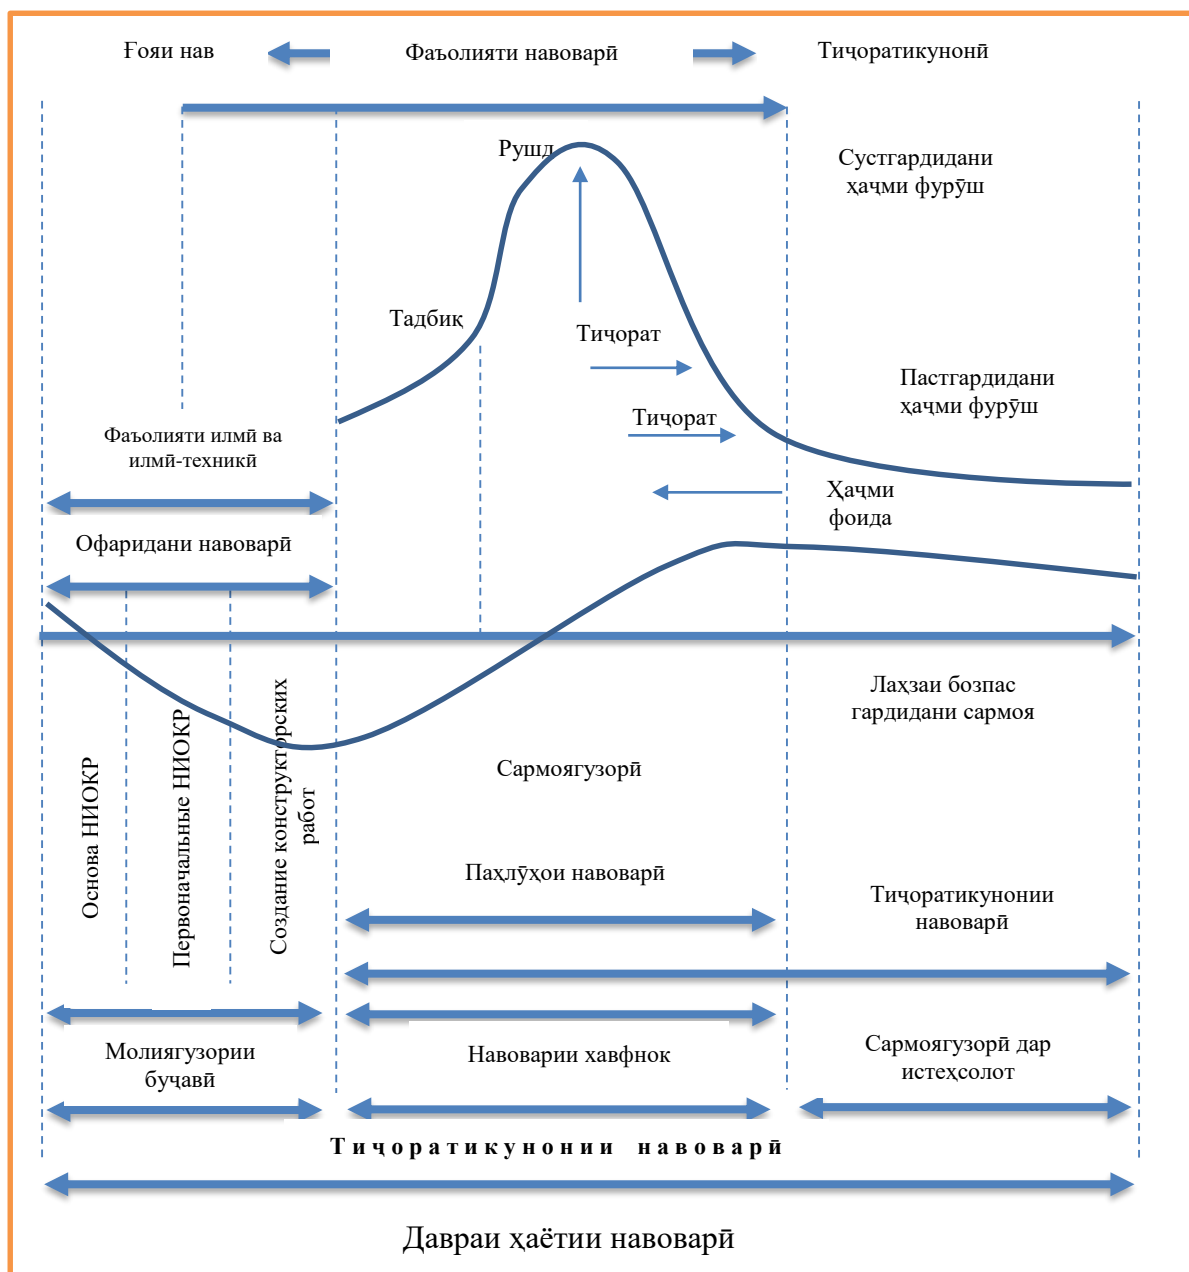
Ғояи нав

Фаъолияти навоварӣ

Тиҷоратикунонӣ

Рушд

Сустгардидани ҳаҷми фурӯш

Тадбиқ

Тиҷорат

Пастгардидани ҳаҷми фурӯш

Фаъолияти илмӣ ва илмӣ-техникӣ

Тиҷорат

Ҳаҷми фоида

Офаридани навоварӣ

Лаҳзаи бозпас гардидани сармоя

Основа НИОКР

Первоначальные НИОКР

Создание конструкторских работ

Сармоягузорӣ

Паҳлӯҳои навоварӣ

Тиҷоратикунонии навоварӣ

Молиягузории буҷавӣ

Навоварии хавфнок

Сармоягузорӣ дар истеҳсолот

Тиҷоратикунонии навоварӣ

Давраи ҳаётии навоварӣ